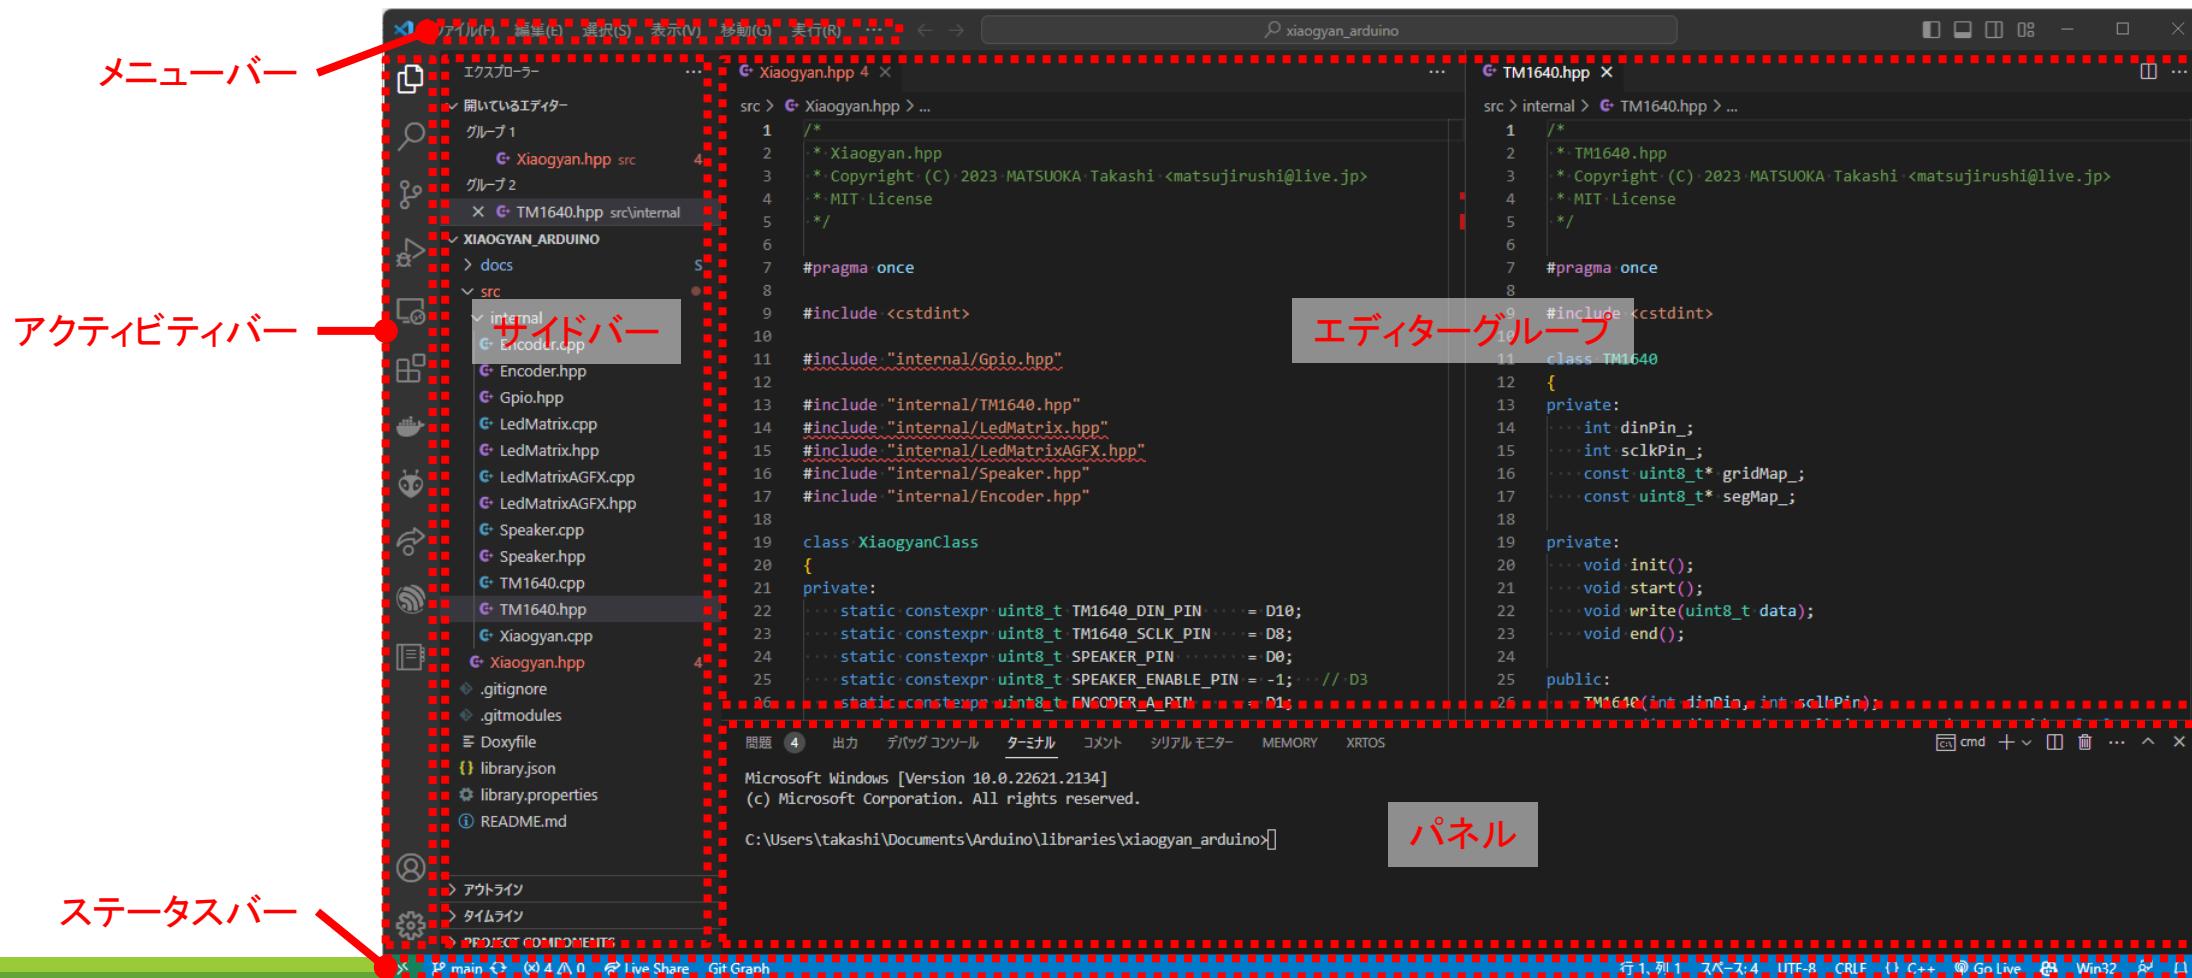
メニューバー

アクティビティバー

ステータスバー

ファイル(F) 編集(E) 選択(S) 表示(V) 移動(G) 実行(R) ···

xiaogyan_arduino

エクスプローラー ···

開いているエディター
グループ 1
Xiaogyan.hpp src 4
グループ 2
× TM1640.hpp src\internal
XIAOGYAN_ARDUINO
> docs
src
internal
Encoder.cpp
Encoder.hpp
Gpio.hpp
LedMatrix.cpp
LedMatrix.hpp
LedMatrixAGFX.cpp
LedMatrixAGFX.hpp
Speaker.cpp
Speaker.hpp
TM1640.cpp
TM1640.hpp
Xiaogyan.cpp
Xiaogyan.hpp 4
.gitignore
.gitmodules
Doxyfile
library.json
library.properties
README.md
> アウトライン
> タイムライン
> PROJECT COMPONENTS

サイドバー

Xiaogyan.hpp 4 ×
src > Xiaogyan.hpp > ...
1 /*
2 * Xiaogyan.hpp
3 * Copyright (C) 2023 MATSUOKA Takashi <matsujirushi@live.jp>
4 * MIT License
5 */
6
7 #pragma once
8
9 #include <cstdint>
10
11 #include "internal/Gpio.hpp"
12
13 #include "internal/TM1640.hpp"
14 #include "internal/LedMatrix.hpp"
15 #include "internal/LedMatrixAGFX.hpp"
16 #include "internal/Speaker.hpp"
17 #include "internal/Encoder.hpp"
18
19 class XiaogyanClass
20 {
21 private:
22 static constexpr uint8_t TM1640_DIN_PIN = D10;
23 static constexpr uint8_t TM1640_SCLK_PIN = D8;
24 static constexpr uint8_t SPEAKER_PIN = D0;
25 static constexpr uint8_t SPEAKER_ENABLE_PIN = -1; // D3
26 static constexpr uint8_t ENCODER_A_PIN = D1;

TM1640.hpp ×
src > internal > TM1640.hpp > ...
1 /*
2 * TM1640.hpp
3 * Copyright (C) 2023 MATSUOKA Takashi <matsujirushi@live.jp>
4 * MIT License
5 */
6
7 #pragma once
8
9 #include <cstdint>
10
11 class TM1640
12 {
13 private:
14 int dinPin_;
15 int sclkPin_;
16 const uint8_t* gridMap_;
17 const uint8_t* segMap_;
18
19 private:
20 void init();
21 void start();
22 void write(uint8_t data);
23 void end();
24
25 public:
26 TM1640(int dinPin, int sclkPin);

エディターグループ

問題 4 出力 デバッグ コンソール ターミナル コメント シリアル モニター MEMORY XRTOS cmd

Microsoft Windows [Version 10.0.22621.2134]
(c) Microsoft Corporation. All rights reserved.

C:\Users\takashi\Documents\Arduino\libraries\xiaogyan_arduino>

パネル

main ⓧ 4 ⚠ 0 Live Share Git Graph 行 1、列 1 スペース: 4 UTF-8 CRLF {} C++ Go Live Win32